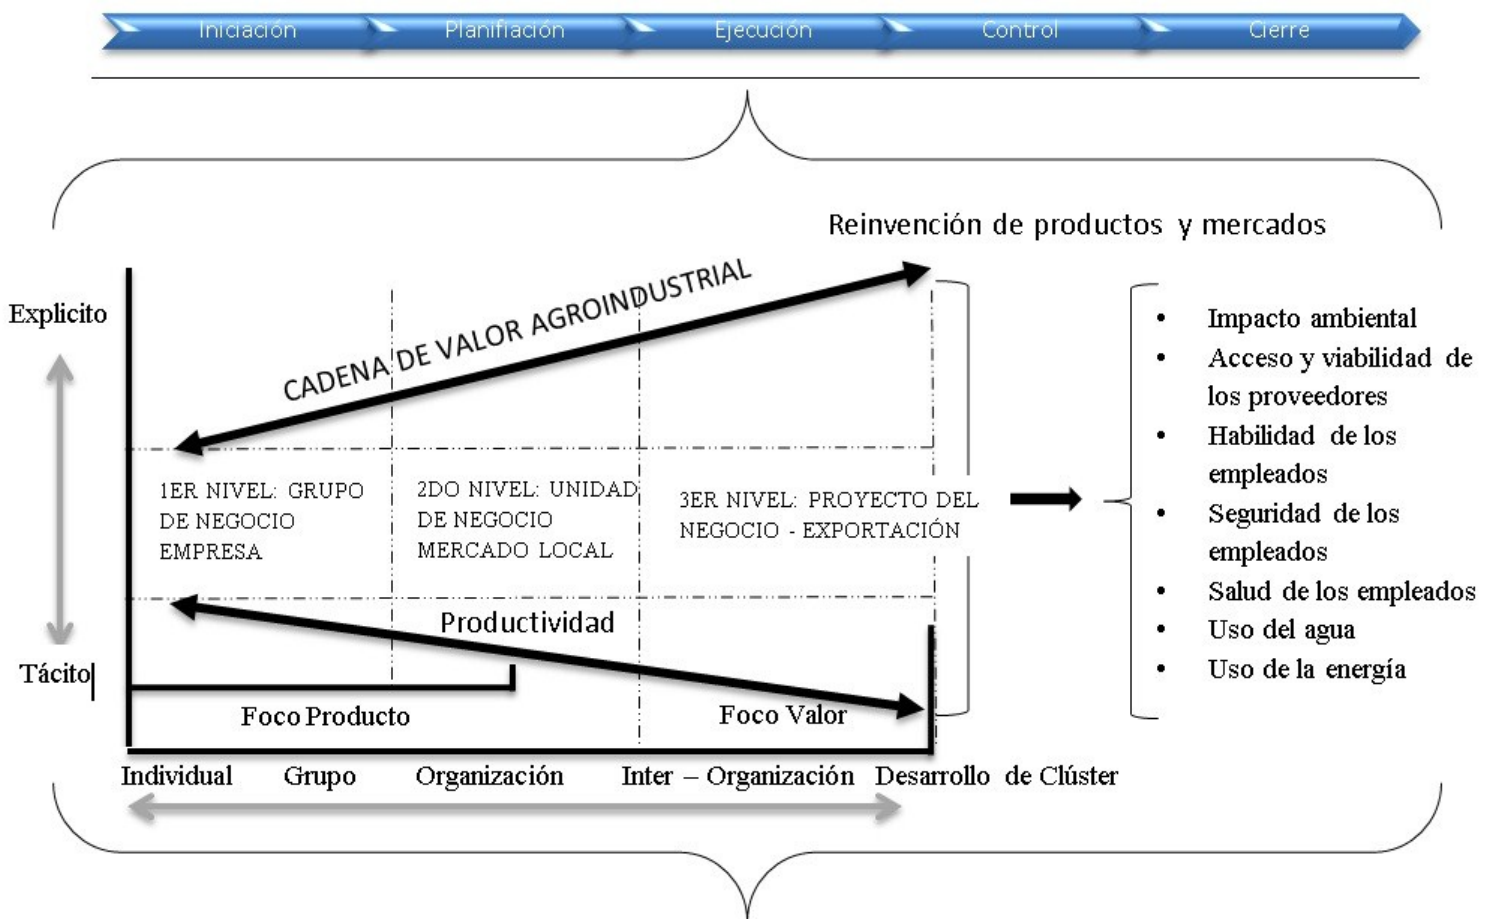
Iniciación Planifiación Ejecución Control Cierre

Reinvención de productos y mercados

Explicito

CADENA DE VALOR AGROINDUSTRIAL

1ER NIVEL: GRUPO DE NEGOCIO EMPRESA

2DO NIVEL: UNIDAD DE NEGOCIO MERCADO LOCAL

3ER NIVEL: PROYECTO DEL NEGOCIO - EXPORTACIÓN

Productividad

Tácito

Foco Producto

Foco Valor

Individual Grupo Organización Inter – Organización Desarrollo de Clúster

- Impacto ambiental
- Acceso y viabilidad de los proveedores
- Habilidad de los empleados
- Seguridad de los empleados
- Salud de los empleados
- Uso del agua
- Uso de la energía